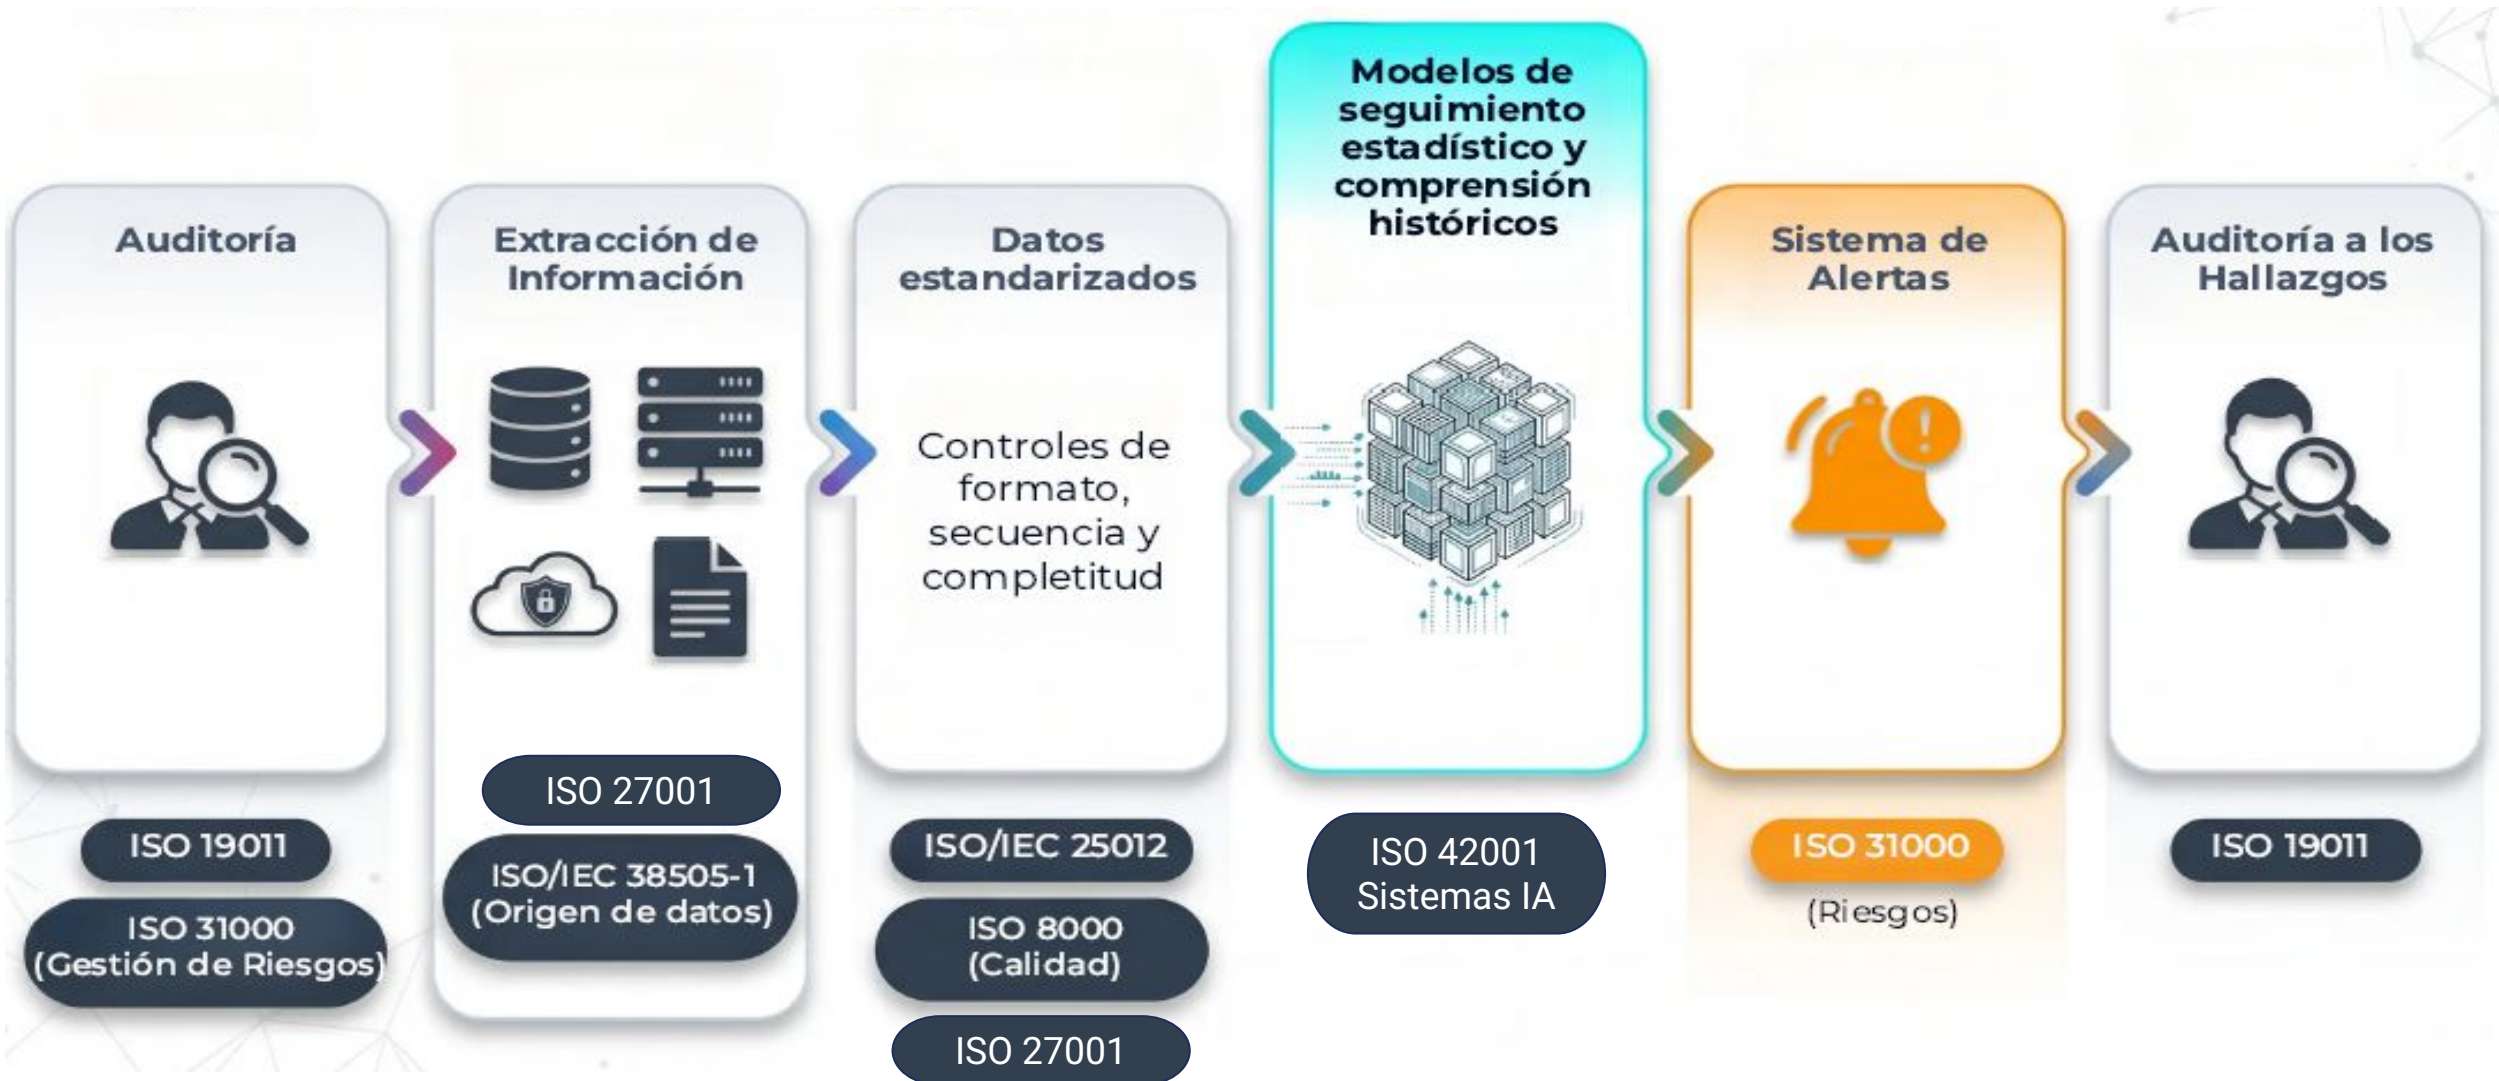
Auditoría

ISO 19011

ISO 31000 (Gestión de Riesgos)

Extracción de Información

ISO 27001

ISO/IEC 38505-1 (Origen de datos)

Datos estandarizados

Controles de formato, secuencia y completitud

ISO/IEC 25012

ISO 8000 (Calidad)

ISO 27001

Modelos de seguimiento estadístico y comprensión históricos

ISO 42001 Sistemas IA

Sistema de Alertas

ISO 31000

(Riesgos)

Auditoría a los Hallazgos

ISO 19011